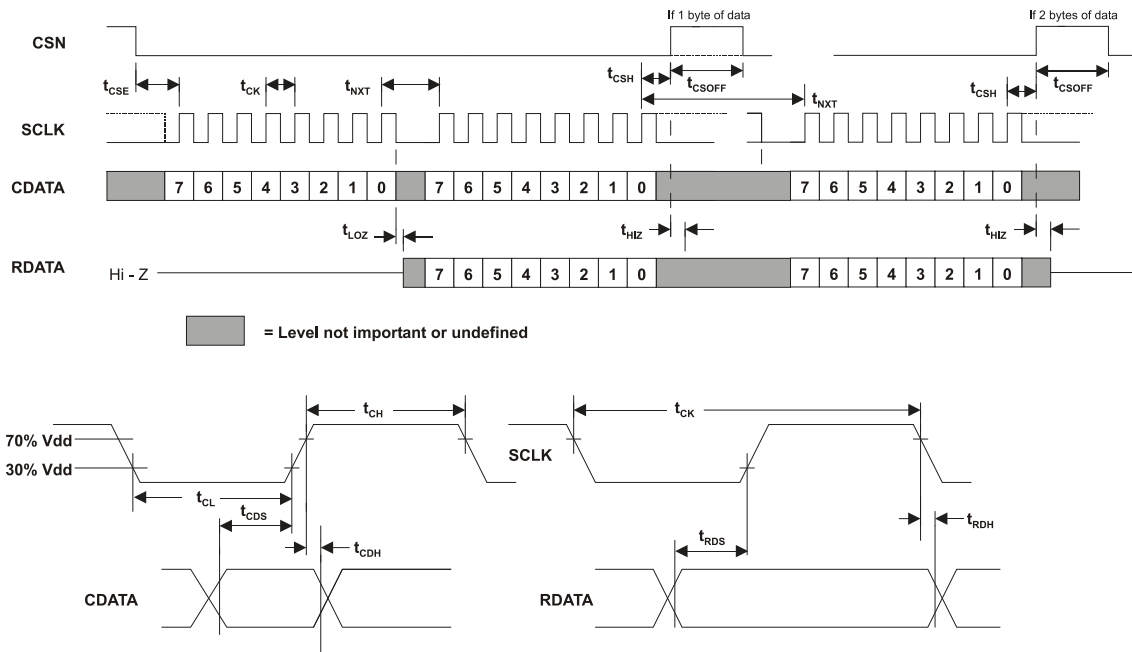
If 1 byte of data

If 2 bytes of data

CSN

$t_{CSE}$ $t_{CK}$ $t_{NXT}$ $t_{CSH}$ $t_{CSOFF}$ $t_{NXT}$ $t_{CSH}$ $t_{CSOFF}$

SCLK

CDATA

7 6 5 4 3 2 1 0 7 6 5 4 3 2 1 0 7 6 5 4 3 2 1 0

$t_{LOZ}$ $t_{HIZ}$ $t_{HIZ}$

RDATA

Hi - Z

7 6 5 4 3 2 1 0 7 6 5 4 3 2 1 0

= Level not important or undefined

70% Vdd
30% Vdd

$t_{CH}$ $t_{CL}$ $t_{CDS}$ $t_{CDH}$

CDATA

SCLK

$t_{CK}$ $t_{RDS}$ $t_{RDH}$

RDATA